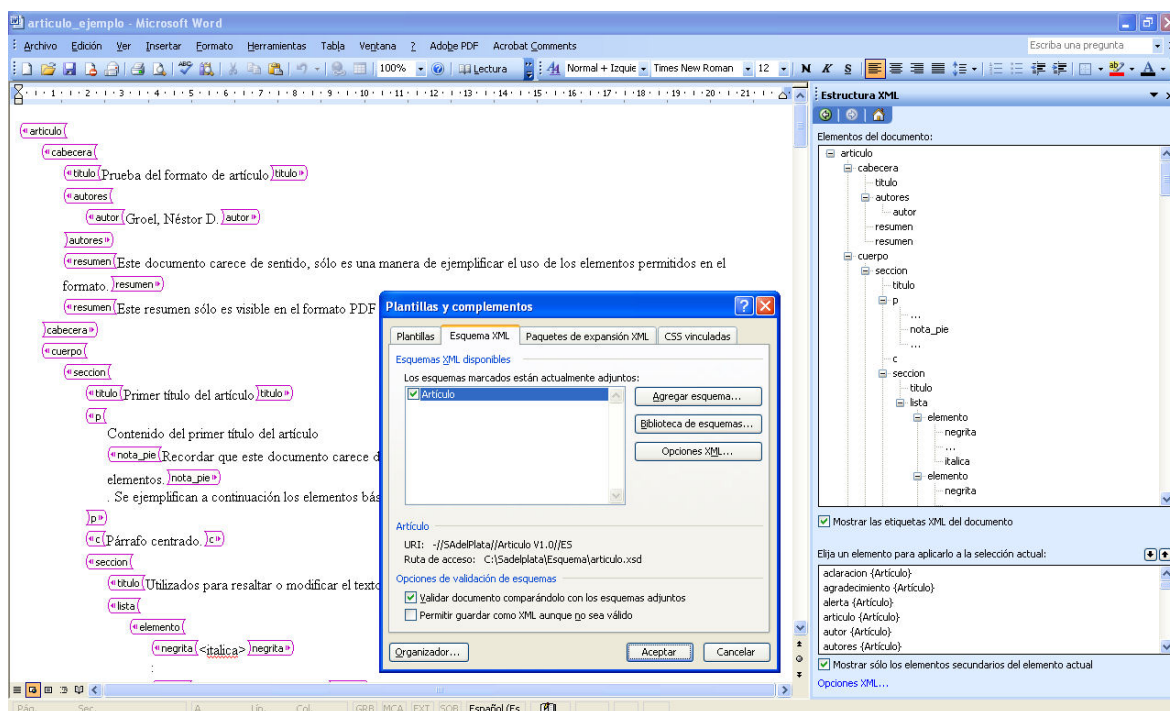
articulo_ejemplo - Microsoft Word

Archivo Edición Ver Insertar Formato Herramientas Tabla Ventana ? Adobe PDF Acrobat Comments

Escriba una pregunta

100% Lectura Normal + Izquie Times New Roman 12 N K S

articulo
cabecera
titulo Prueba del formato de artículo titulo
autores
autor Groel, Néstor D. autor
autores
resumen Este documento carece de sentido, sólo es una manera de ejemplificar el uso de los elementos permitidos en el formato. resumen
resumen Este resumen sólo es visible en el formato PDF
cabecera
cuerpo
seccion
titulo Primer título del artículo titulo
p
Contenido del primer título del artículo
nota_pie Recordar que este documento carece d
elementos. nota_pie
. Se ejemplifican a continuación los elementos bás
p
c Párrafo centrado. c
seccion
titulo Utilizados para resaltar o modificar el texto
lista
elemento
negrita <italica> negrita
:

Plantillas y complementos
Plantillas | Esquema XML | Paquetes de expansión XML | CSS vinculadas
Esquemas XML disponibles
Los esquemas marcados están actualmente adjuntos:
Artículo
Agregar esquema...
Biblioteca de esquemas...
Opciones XML...
Artículo
URI: -//SAdelPlata//Articulo V1.0//ES
Ruta de acceso: C:\Sadelplata\Esquema\articulo.xsd
Opciones de validación de esquemas
Validar documento comparándolo con los esquemas adjuntos
Permitir guardar como XML aunque no sea válido
Organizador... Aceptar Cancelar

Estructura XML
Elementos del documento:
articulo
cabecera
titulo
autores
autor
resumen
resumen
cuerpo
seccion
titulo
p
...
nota_pie
...
c
seccion
titulo
lista
elemento
negrita
...
italica
elemento
negrita
Mostrar las etiquetas XML del documento
Elija un elemento para aplicarlo a la selección actual:
aclaracion {Artículo}
agradecimiento {Artículo}
alerta {Artículo}
articulo {Artículo}
autor {Artículo}
autores {Artículo}
Mostrar sólo los elementos secundarios del elemento actual
Opciones XML...

Pág. Sec. A Lín. Col. GRB MCA EXT SOB Español (Es